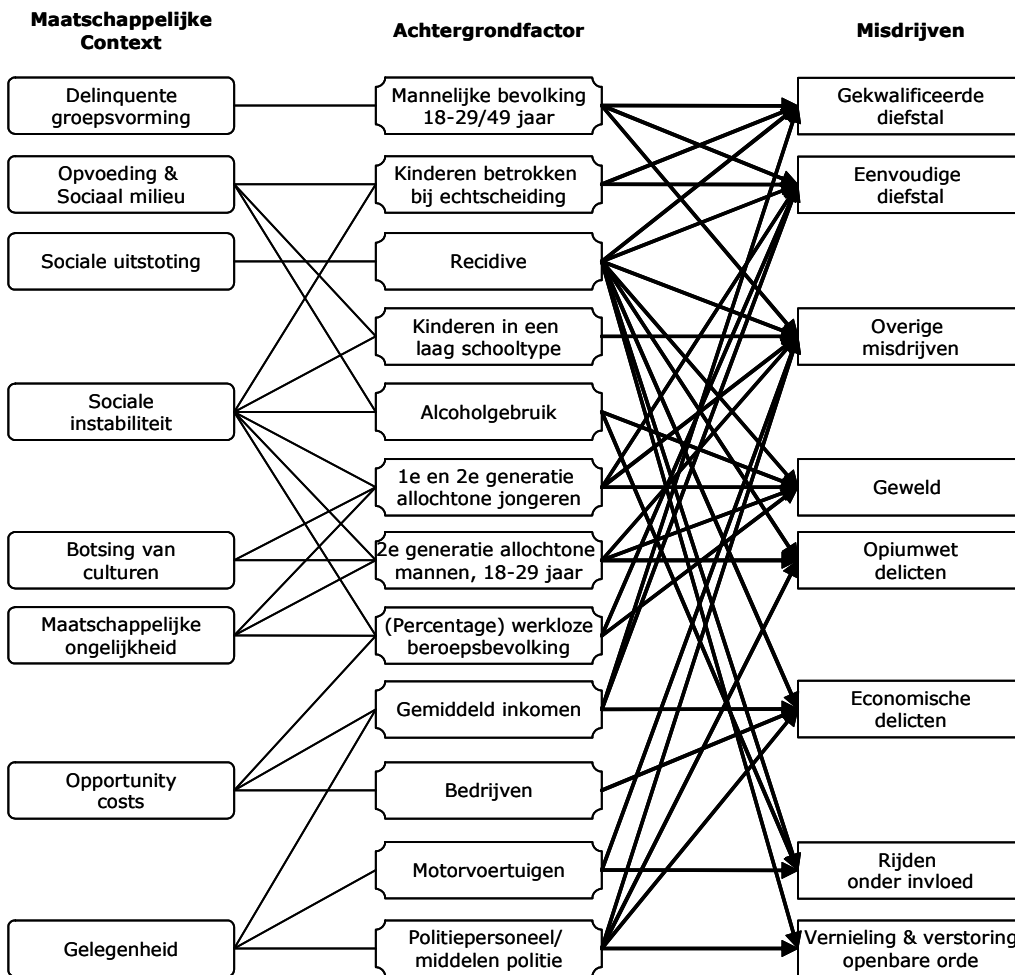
Maatschappelijke Context

Achtergrondfactor

Misdrijven

Delinquente groepsvorming

Opvoeding & Sociaal milieu

Sociale uitstoting

Sociale instabiliteit

Botsing van culturen

Maatschappelijke ongelijkheid

Opportunity costs

Gelegenheid

Mannelijke bevolking 18-29/49 jaar

Kinderen betrokken bij echtscheiding

Recidive

Kinderen in een laag schooltype

Alcoholgebruik

1e en 2e generatie allochtone jongeren

2e generatie allochtone mannen, 18-29 jaar

(Percentage) werkloze beroepsbevolking

Gemiddeld inkomen

Bedrijven

Motorvoertuigen

Politiepersoneel/ middelen politie

Gekwalificeerde diefstal

Eenvoudige diefstal

Overige misdrijven

Geweld

Opiumwet delicten

Economische delicten

Rijden onder invloed

Vernieling & verstoring openbare orde